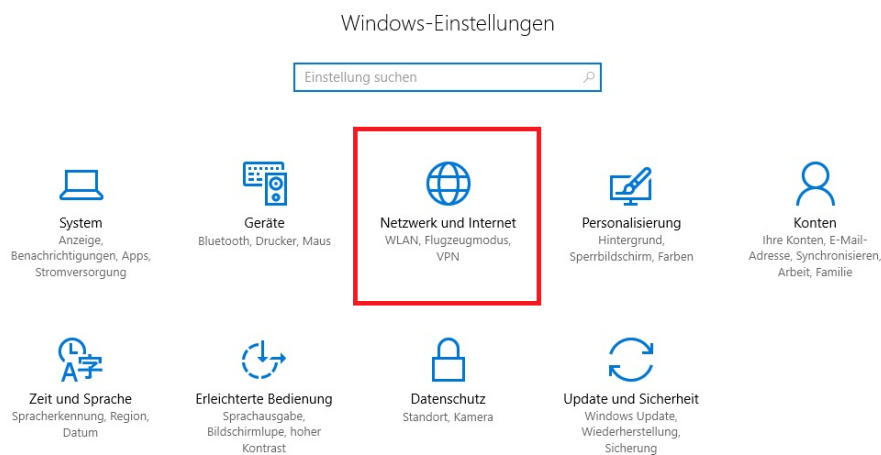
Windows-Einstellungen

Einstellung suchen

System
Anzeige, Benachrichtigungen, Apps, Stromversorgung

Geräte
Bluetooth, Drucker, Maus

Netzwerk und Internet
WLAN, Flugzeugmodus, VPN

Personalisierung
Hintergrund, Sperrbildschirm, Farben

Konten
Ihre Konten, E-Mail-Adresse, Synchronisieren, Arbeit, Familie

Zeit und Sprache
Spracherkennung, Region, Datum

Erleichterte Bedienung
Sprachausgabe, Bildschirmlupe, hoher Kontrast

Datenschutz
Standort, Kamera

Update und Sicherheit
Windows Update, Wiederherstellung, Sicherung